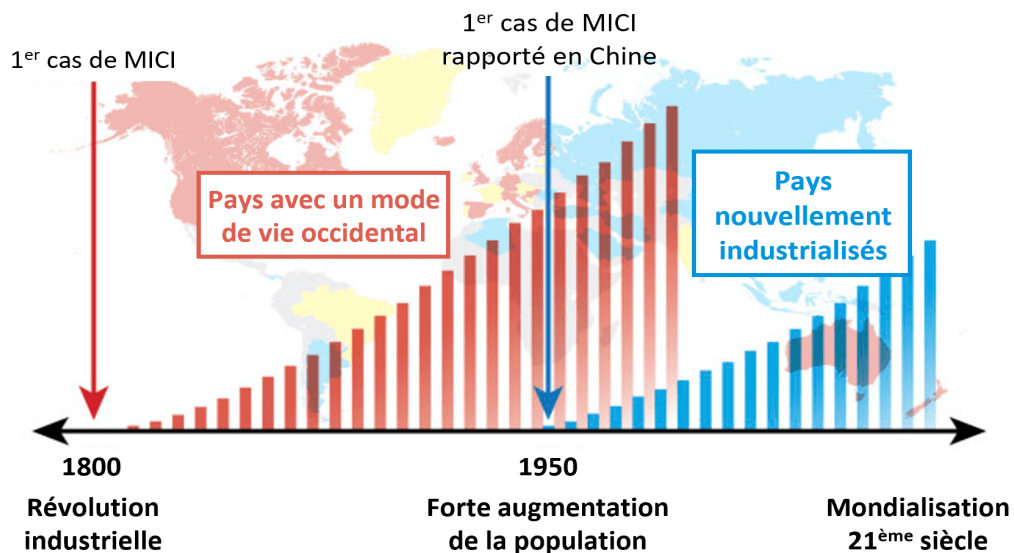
1$^{er}$ cas de MICI

1$^{er}$ cas de MICI rapporté en Chine

Pays avec un mode de vie occidental

Pays nouvellement industrialisés

1800

1950

Révolution industrielle

Forte augmentation de la population

Mondialisation 21$^{ème}$ siècle